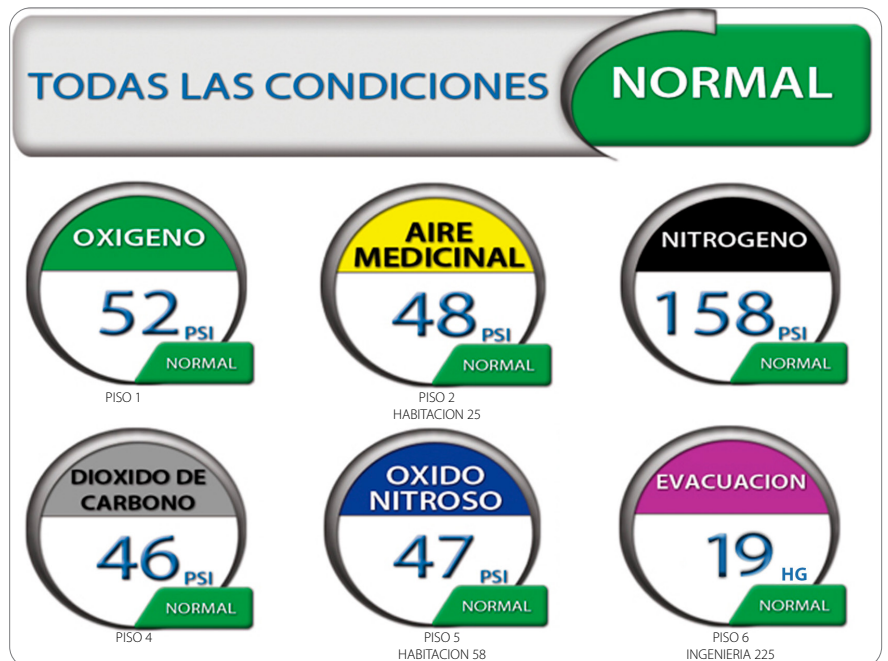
TODAS LAS CONDICIONES NORMAL

OXIGENO
52 PSI
NORMAL
PISO 1

AIRE MEDICINAL
48 PSI
NORMAL
PISO 2
HABITACION 25

NITROGENO
158 PSI
NORMAL

DIOXIDO DE CARBONO
46 PSI
NORMAL
PISO 4

OXIDO NITROSO
47 PSI
NORMAL
PISO 5
HABITACION 58

EVACUACION
19 HG
NORMAL
PISO 6
INGENIERIA 225